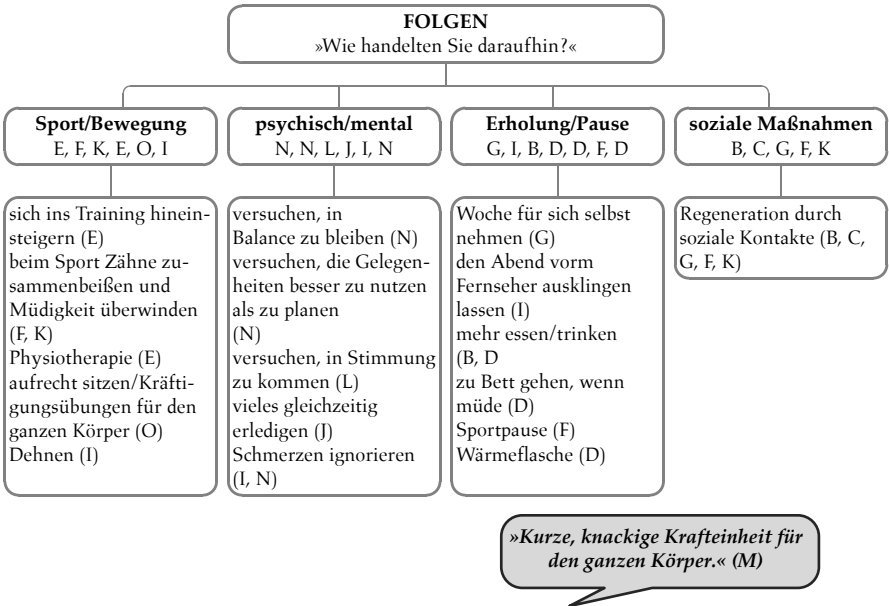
**FOLGEN**
»Wie handelten Sie daraufhin?«

**Sport/Bewegung**
E, F, K, E, O, I

sich ins Training hineinsteigern (E)
beim Sport Zähne zusammenbeißen und Müdigkeit überwinden (F, K)
Physiotherapie (E)
aufrecht sitzen/Kräftigungsübungen für den ganzen Körper (O)
Dehnen (I)

**psychisch/mental**
N, N, L, J, I, N

versuchen, in Balance zu bleiben (N)
versuchen, die Gelegenheiten besser zu nutzen als zu planen (N)
versuchen, in Stimmung zu kommen (L)
vieles gleichzeitig erledigen (J)
Schmerzen ignorieren (I, N)

**Erholung/Pause**
G, I, B, D, D, F, D

Woche für sich selbst nehmen (G)
den Abend vorm Fernseher ausklingen lassen (I)
mehr essen/trinken (B, D
zu Bett gehen, wenn müde (D)
Sportpause (F)
Wärmeflasche (D)

**soziale Maßnahmen**
B, C, G, F, K

Regeneration durch soziale Kontakte (B, C, G, F, K)

*»Kurze, knackige Krafteinheit für den ganzen Körper.« (M)*